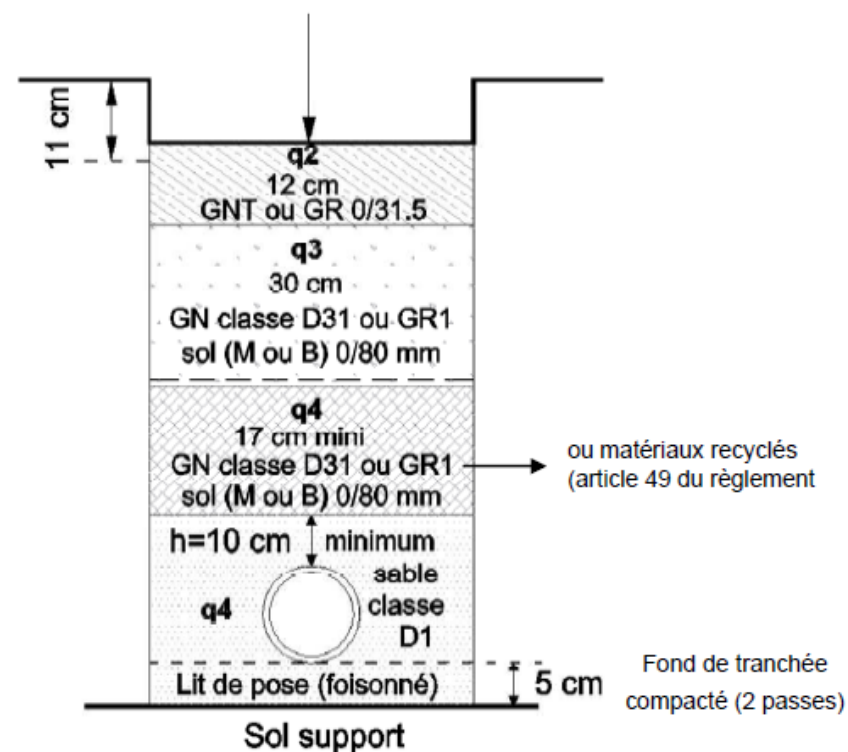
11 cm

q2
12 cm
GNT ou GR 0/31.5

q3
30 cm
GN classe D31 ou GR1
sol (M ou B) 0/80 mm

q4
17 cm mini
GN classe D31 ou GR1
sol (M ou B) 0/80 mm

ou matériaux recyclés (article 49 du règlement

h=10 cm minimum

q4

sable classe D1

Lit de pose (foisonné)

5 cm

Fond de tranchée compacté (2 passes)

Sol support